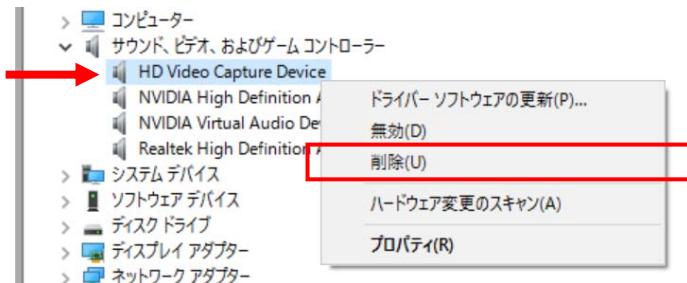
コンピューター
サウンド、ビデオ、およびゲーム コントローラー
HD Video Capture Device
NVIDIA High Definition A
NVIDIA Virtual Audio De
Realtek High Definition A
システム デバイス
ソフトウェア デバイス
ディスク ドライブ
ディスプレイ アダプター
ネットワーク アダプター

ドライバー ソフトウェアの更新(P)...
無効(D)
削除(U)
ハードウェア変更のスキャン(A)
プロパティ(R)